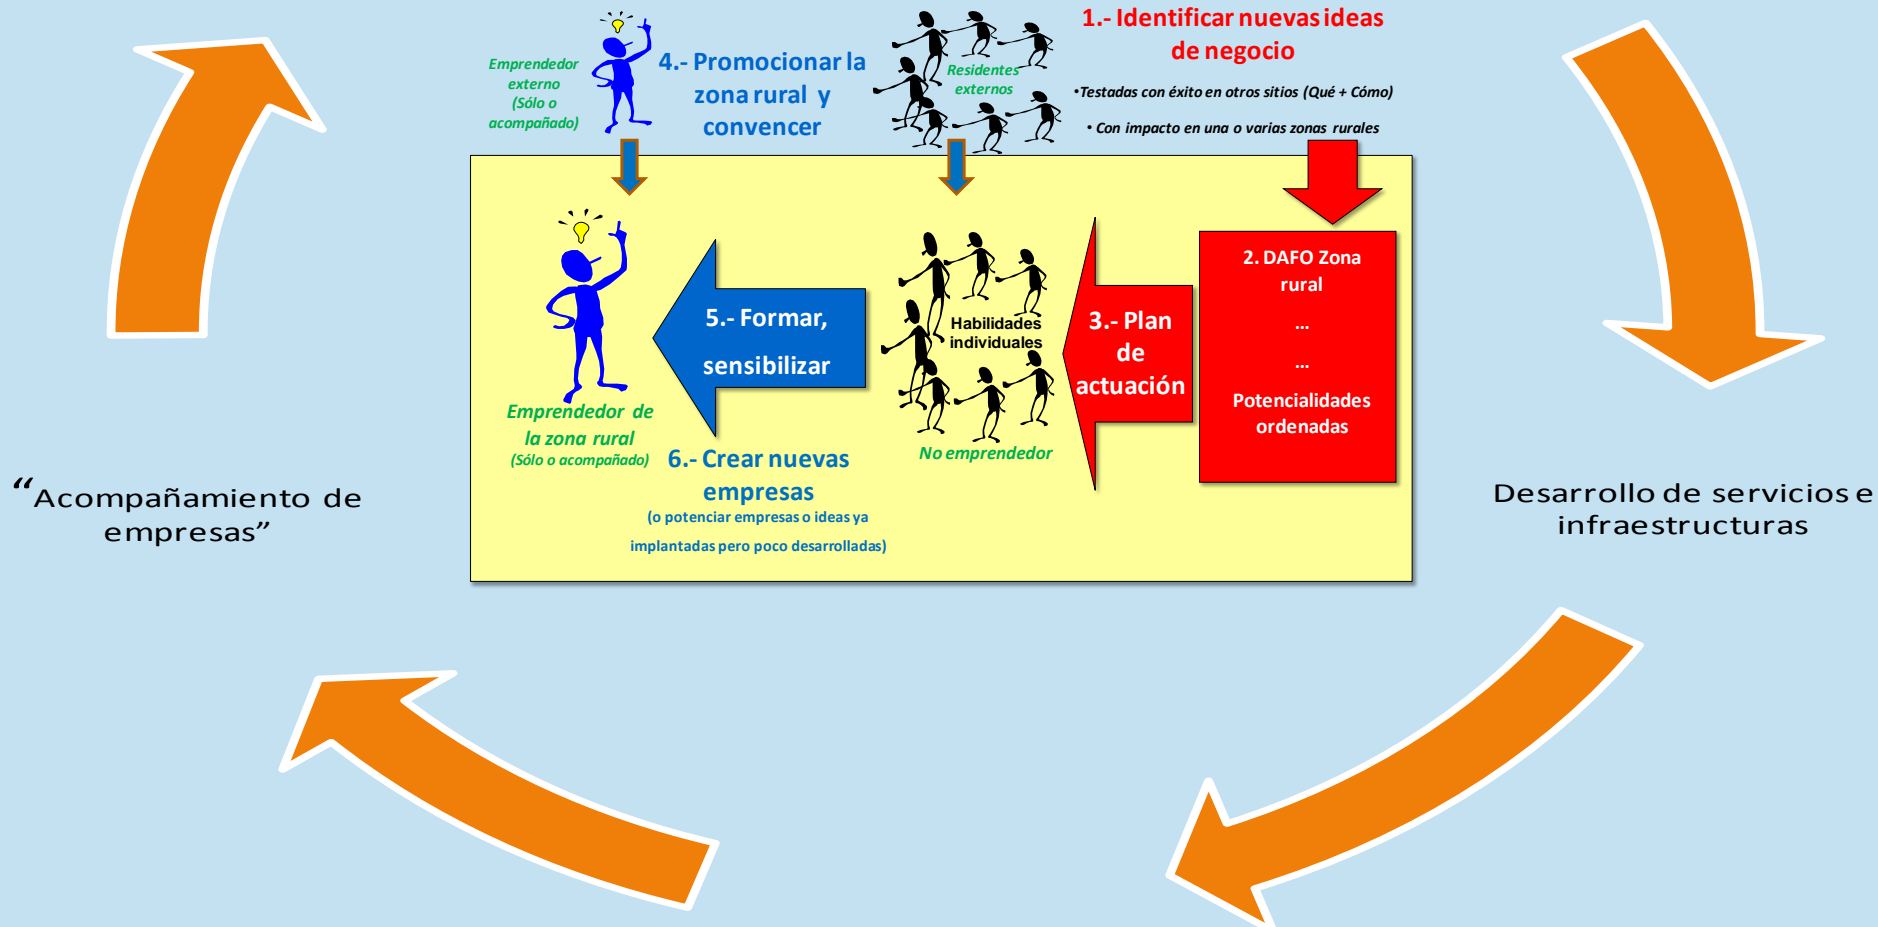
Emprendedor externo (Sólo o acompañado)

4.- Promocionar la zona rural y convencer

Residentes externos

1.- Identificar nuevas ideas de negocio

•Testadas con éxito en otros sitios (Qué + Cómo)

• Con impacto en una o varias zonas rurales

2. DAFO Zona rural

...

...

Potencialidades ordenadas

3.- Plan de actuación

Habilidades individuales

No emprendedor

5.- Formar, sensibilizar

Emprendedor de la zona rural (Sólo o acompañado)

6.- Crear nuevas empresas (o potenciar empresas o ideas ya implantadas pero poco desarrolladas)

“Acompañamiento de empresas”

Desarrollo de servicios e infraestructuras